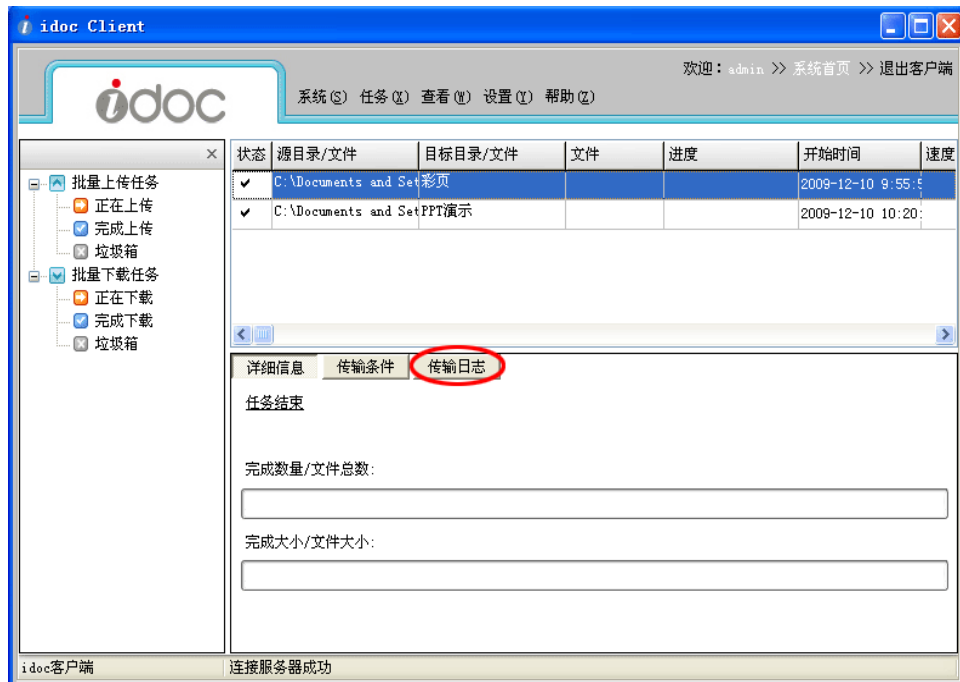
idoc Client

idoc

欢迎：admin >> 系统首页 >> 退出客户端

系统(S) 任务(X) 查看(W) 设置(Y) 帮助(Z)

批量上传任务
正在上传
完成上传
垃圾箱
批量下载任务
正在下载
完成下载
垃圾箱

| 状态 | 源目录/文件 | 目标目录/文件 | 文件 | 进度 | 开始时间 | 速度 |
|---|---|---|---|---|---|---|
| ✔ | C:\Documents and Set | 彩页 | | | 2009-12-10 9:55:5 | |
| ✔ | C:\Documents and Set | PPT演示 | | | 2009-12-10 10:20: | |

详细信息 传输条件 传输日志

任务结束

完成数量/文件总数:

完成大小/文件大小:

idoc客户端 连接服务器成功